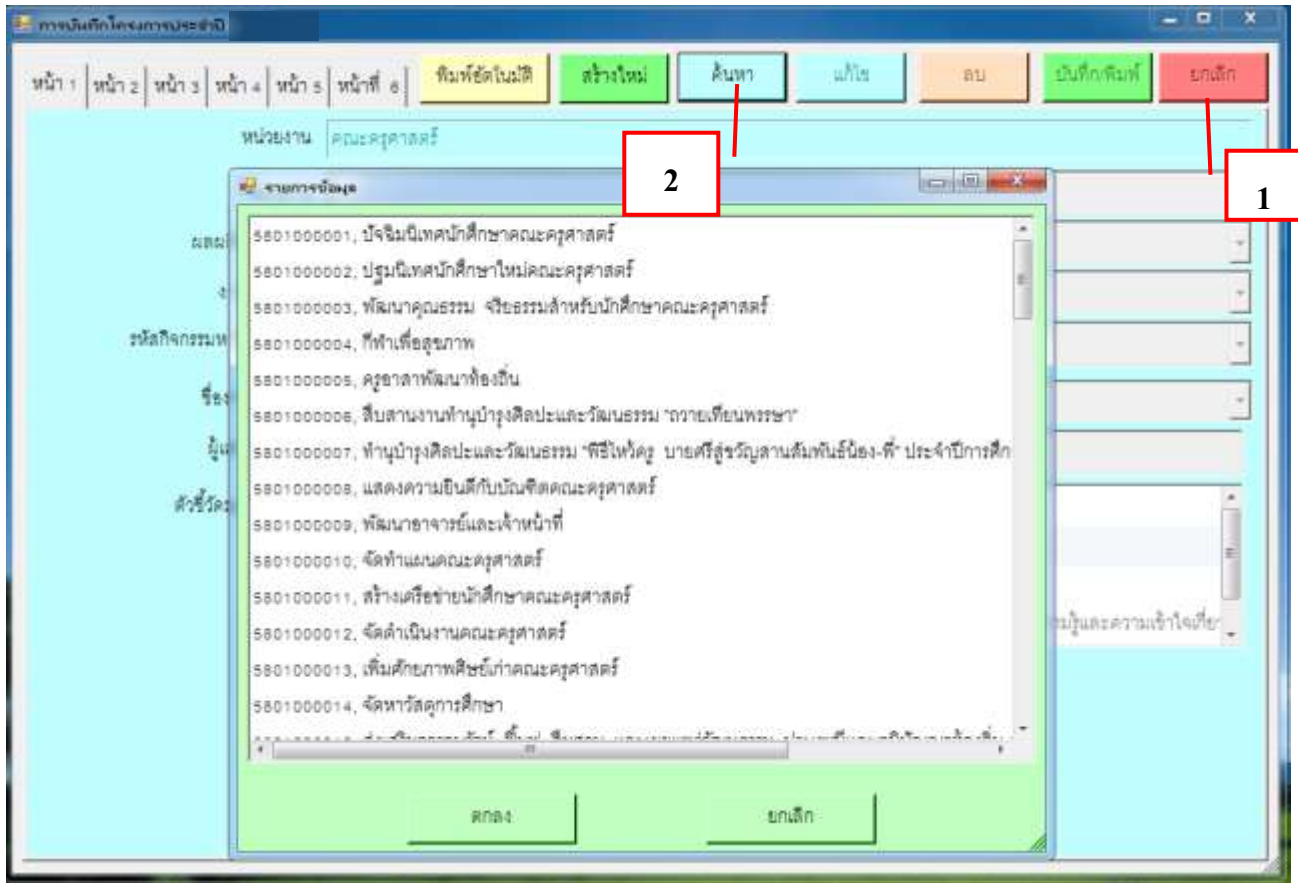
การบันทึกโครงการประจำปี

หน้า 1 | หน้า 2 | หน้า 3 | หน้า 4 | หน้า 5 | หน้าที่ 6

พิมพ์จัดในมิติ
สร้างใหม่
ค้นหา
แก้ไข
ลบ
บันทึก/พิมพ์
ยกเลิก

หน่วยงาน คณะครุศาสตร์

2

1

รายการข้อมูล

ผลผ
ง
รหัสกิจกรรมห
ชื่อง
ผู้
ตัวชี้วัด

5801000001, ปัจฉิมนิเทศนักศึกษาคณะครุศาสตร์
5801000002, ปฐมนิเทศนักศึกษาใหม่คณะครุศาสตร์
5801000003, พัฒนาคุณธรรม จริยธรรมสำหรับนักศึกษาคณะครุศาสตร์
5801000004, กีฬาเพื่อสุขภาพ
5801000005, ครูอาสาพัฒนาท้องถิ่น
5801000006, สืบสานงานทำนุบำรุงศิลปะและวัฒนธรรม "ถวายเทียนพรรษา"
5801000007, ทำนุบำรุงศิลปะและวัฒนธรรม "พิธีไหว้ครู บายศรีสู่ขวัญสานสัมพันธ์น้อง-พี่" ประจำปีการศึก
5801000008, แสดงความยินดีกับบัณฑิตคณะครุศาสตร์
5801000009, พัฒนาอาจารย์และเจ้าหน้าที่
5801000010, จัดทำแผนคณะครุศาสตร์
5801000011, สร้างเครือข่ายนักศึกษาคณะครุศาสตร์
5801000012, จัดดำเนินงานคณะครุศาสตร์
5801000013, เพิ่มศักยภาพศิษย์เก่าคณะครุศาสตร์
5801000014, จัดหาวัสดุการศึกษา
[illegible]

มรู้และความเข้าใจเกี่ย

ตกลง
ยกเลิก